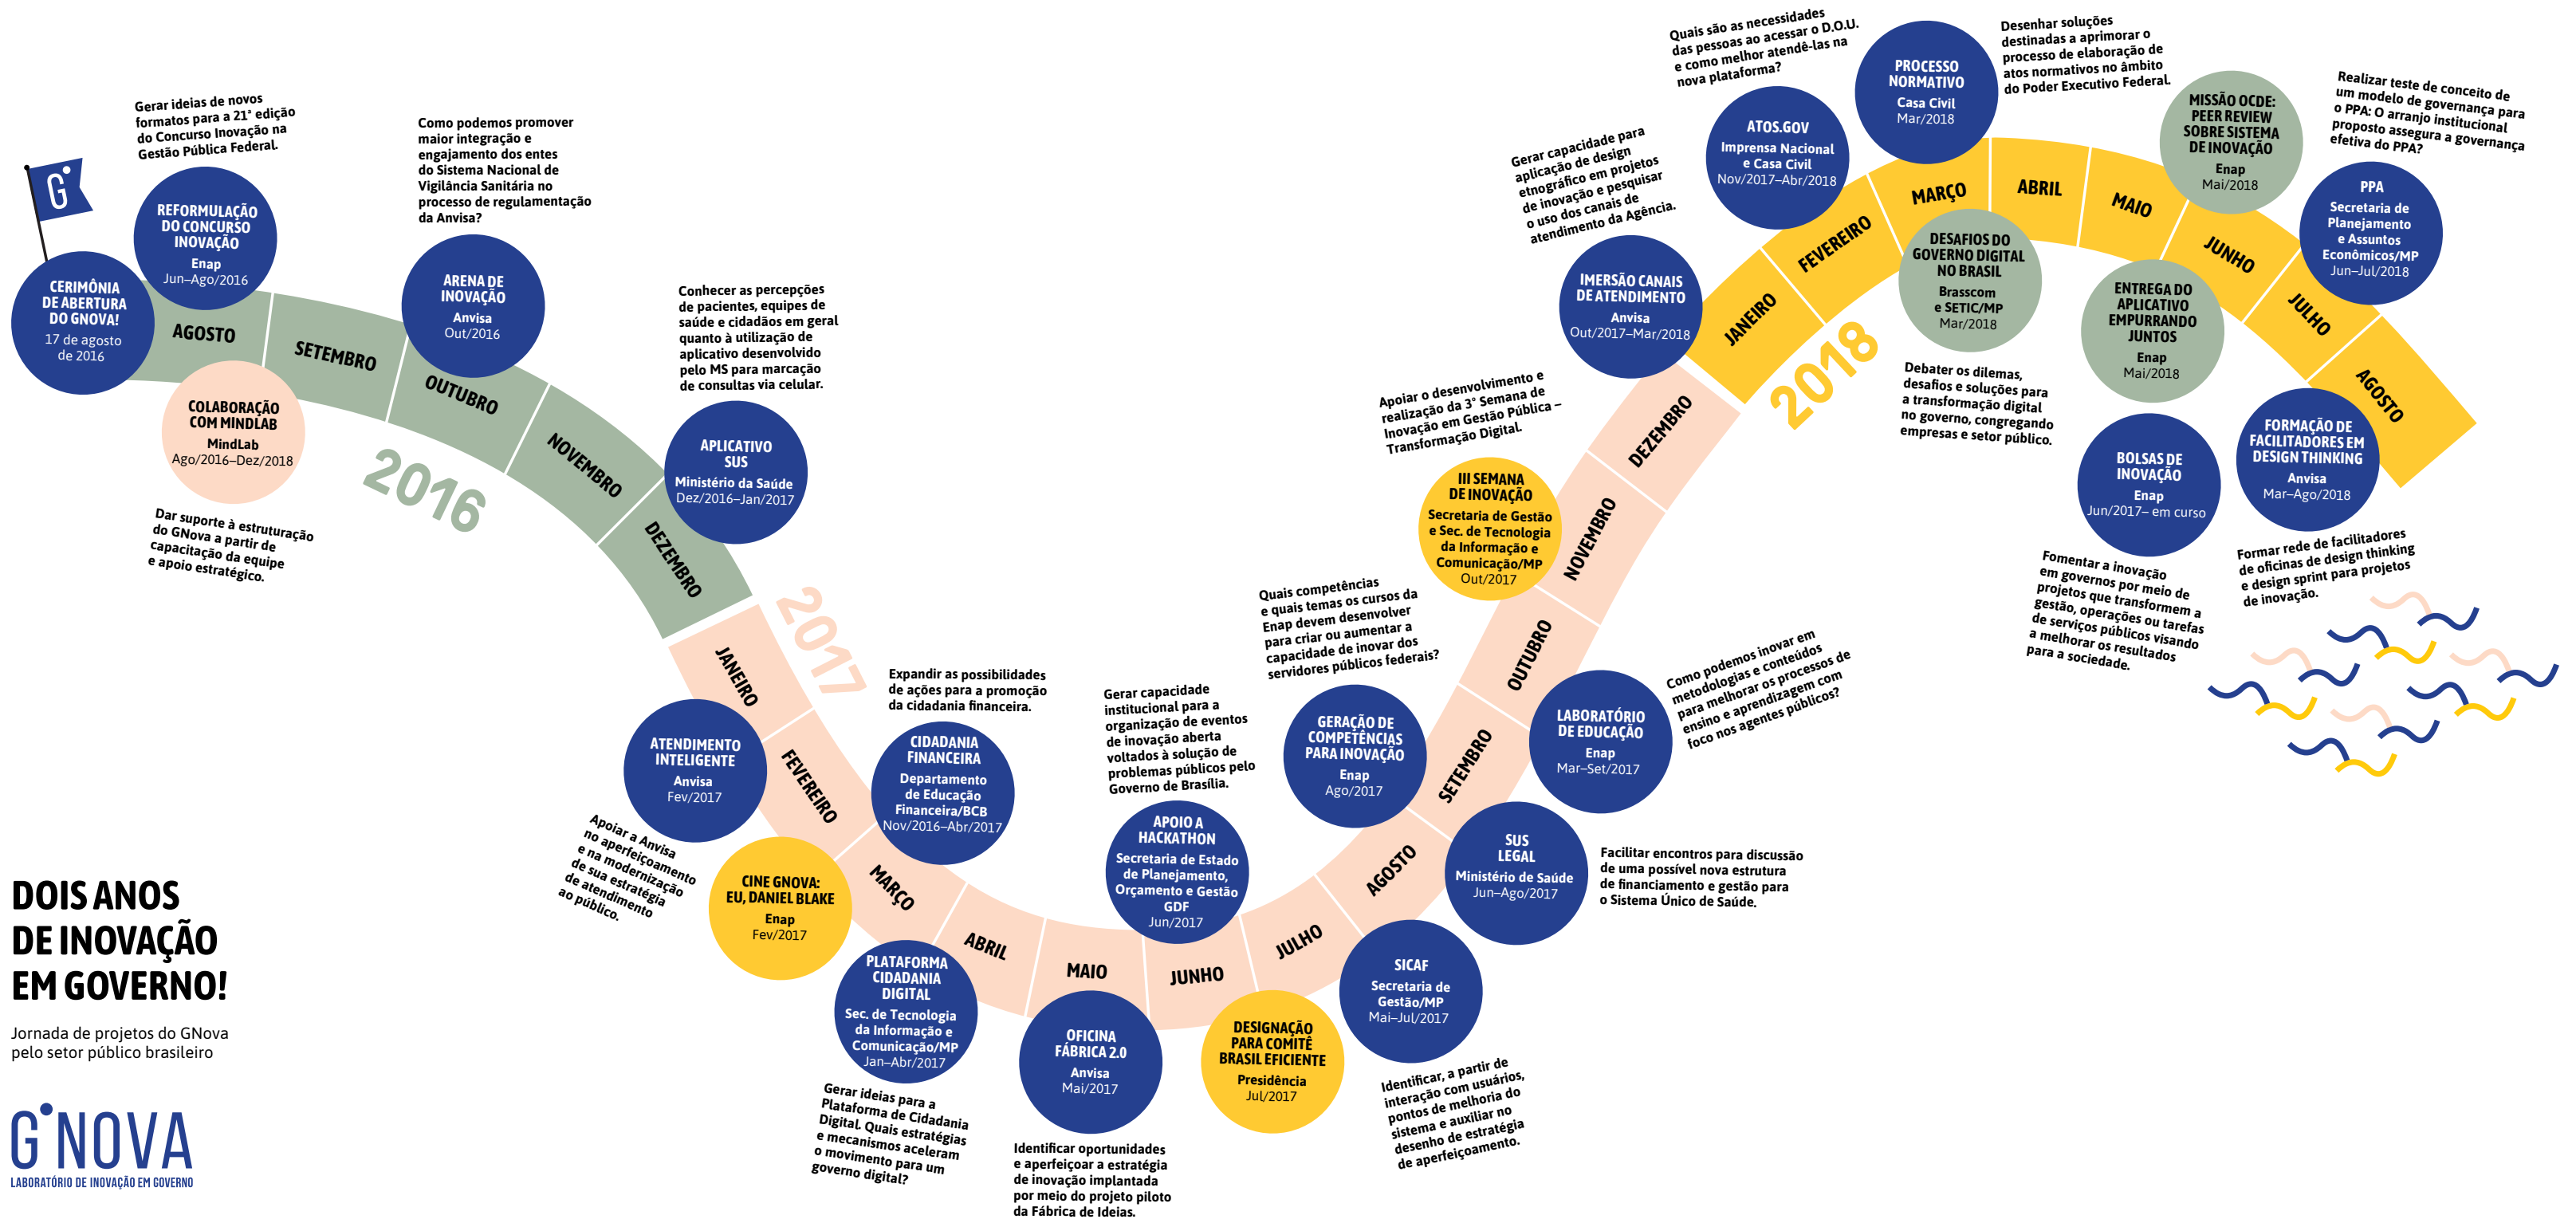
DOIS ANOS DE INOVAÇÃO EM GOVERNO!

Jornada de projetos do GNova pelo setor público brasileiro

G NOVA
LABORATÓRIO DE INOVAÇÃO EM GOVERNO

2016

CERIMÔNIA DE ABERTURA DO GNOVA!
17 de agosto de 2016

REFORMULAÇÃO DO CONCURSO INOVAÇÃO
Enap
Jun–Ago/2016

Gerar ideias de novos formatos para a 21ª edição do Concurso Inovação na Gestão Pública Federal.

COLABORAÇÃO COM MINDLAB
MindLab
Ago/2016–Dez/2018

Dar suporte à estruturação do GNova a partir de capacitação da equipe e apoio estratégico.

AGOSTO
SETEMBRO
OUTUBRO
NOVEMBRO
DEZEMBRO

ARENA DE INOVAÇÃO
Anvisa
Out/2016

Como podemos promover maior integração e engajamento dos entes do Sistema Nacional de Vigilância Sanitária no processo de regulamentação da Anvisa?

APLICATIVO SUS
Ministério da Saúde
Dez/2016–Jan/2017

Conhecer as percepções de pacientes, equipes de saúde e cidadãos em geral quanto à utilização de aplicativo desenvolvido pelo MS para marcação de consultas via celular.

2017

JANEIRO
FEVEREIRO
MARÇO
ABRIL
MAIO
JUNHO
JULHO
AGOSTO
SETEMBRO
OUTUBRO
NOVEMBRO
DEZEMBRO

ATENDIMENTO INTELIGENTE
Anvisa
Fev/2017

Apoiar a Anvisa no aperfeiçoamento e na modernização de sua estratégia de atendimento ao público.

CINE GNOVA: EU, DANIEL BLAKE
Enap
Fev/2017

CIDADANIA FINANCEIRA
Departamento de Educação Financeira/BCB
Nov/2016–Abr/2017

Expandir as possibilidades de ações para a promoção da cidadania financeira.

PLATAFORMA CIDADANIA DIGITAL
Sec. de Tecnologia da Informação e Comunicação/MP
Jan–Abr/2017

Gerar ideias para a Plataforma de Cidadania Digital. Quais estratégias e mecanismos aceleram o movimento para um governo digital?

OFICINA FÁBRICA 2.0
Anvisa
Mai/2017

Identificar oportunidades e aperfeiçoar a estratégia de inovação implantada por meio do projeto piloto da Fábrica de Ideias.

APOIO A HACKATHON
Secretaria de Estado de Planejamento, Orçamento e Gestão GDF
Jun/2017

Gerar capacidade institucional para a organização de eventos de inovação aberta voltados à solução de problemas públicos pelo Governo de Brasília.

DESIGNAÇÃO PARA COMITÊ BRASIL EFICIENTE
Presidência
Jul/2017

SICAF
Secretaria de Gestão/MP
Mai–Jul/2017

Identificar, a partir de interação com usuários, pontos de melhoria do sistema e auxiliar no desenho de estratégia de aperfeiçoamento.

GERAÇÃO DE COMPETÊNCIAS PARA INOVAÇÃO
Enap
Ago/2017

Quais competências e quais temas os cursos da Enap devem desenvolver para criar ou aumentar a capacidade de inovar dos servidores públicos federais?

SUS LEGAL
Ministério da Saúde
Jun–Ago/2017

Facilitar encontros para discussão de uma possível nova estrutura de financiamento e gestão para o Sistema Único de Saúde.

LABORATÓRIO DE EDUCAÇÃO
Enap
Mar–Set/2017

Como podemos inovar em metodologias e conteúdos para melhorar os processos de ensino e aprendizagem com foco nos agentes públicos?

III SEMANA DE INOVAÇÃO
Secretaria de Gestão e Sec. de Tecnologia da Informação e Comunicação/MP
Out/2017

Apoiar o desenvolvimento e realização da 3ª Semana de Inovação em Gestão Pública – Transformação Digital.

IMERSÃO CANAIS DE ATENDIMENTO
Anvisa
Out/2017–Mar/2018

Gerar capacidade para aplicação de design etnográfico em projetos de inovação e pesquisar o uso dos canais de atendimento da Agência.

2018

JANEIRO
FEVEREIRO
MARÇO
ABRIL
MAIO
JUNHO
JULHO
AGOSTO

ATOS.GOV
Imprensa Nacional e Casa Civil
Nov/2017–Abr/2018

Quais são as necessidades das pessoas ao acessar o D.O.U. e como melhor atendê-las na nova plataforma?

PROCESSO NORMATIVO
Casa Civil
Mar/2018

Desenhar soluções destinadas a aprimorar o processo de elaboração de atos normativos no âmbito do Poder Executivo Federal.

DESAFIOS DO GOVERNO DIGITAL NO BRASIL
Brasscom e SETIC/MP
Mar/2018

Debater os dilemas, desafios e soluções para a transformação digital no governo, congregando empresas e setor público.

MISSÃO OCDE: PEER REVIEW SOBRE SISTEMA DE INOVAÇÃO
Enap
Mai/2018

ENTREGA DO APLICATIVO EMPURRANDO JUNTOS
Enap
Mai/2018

PPA
Secretaria de Planejamento e Assuntos Econômicos/MP
Jun–Jul/2018

Realizar teste de conceito de um modelo de governança para o PPA: O arranjo institucional proposto assegura a governança efetiva do PPA?

BOLSAS DE INOVAÇÃO
Enap
Jun/2017– em curso

Fomentar a inovação em governos por meio de projetos que transformem a gestão, operações ou tarefas de serviços públicos visando a melhorar os resultados para a sociedade.

FORMAÇÃO DE FACILITADORES EM DESIGN THINKING
Anvisa
Mar–Ago/2018

Formar rede de facilitadores de oficinas de design thinking e design sprint para projetos de inovação.